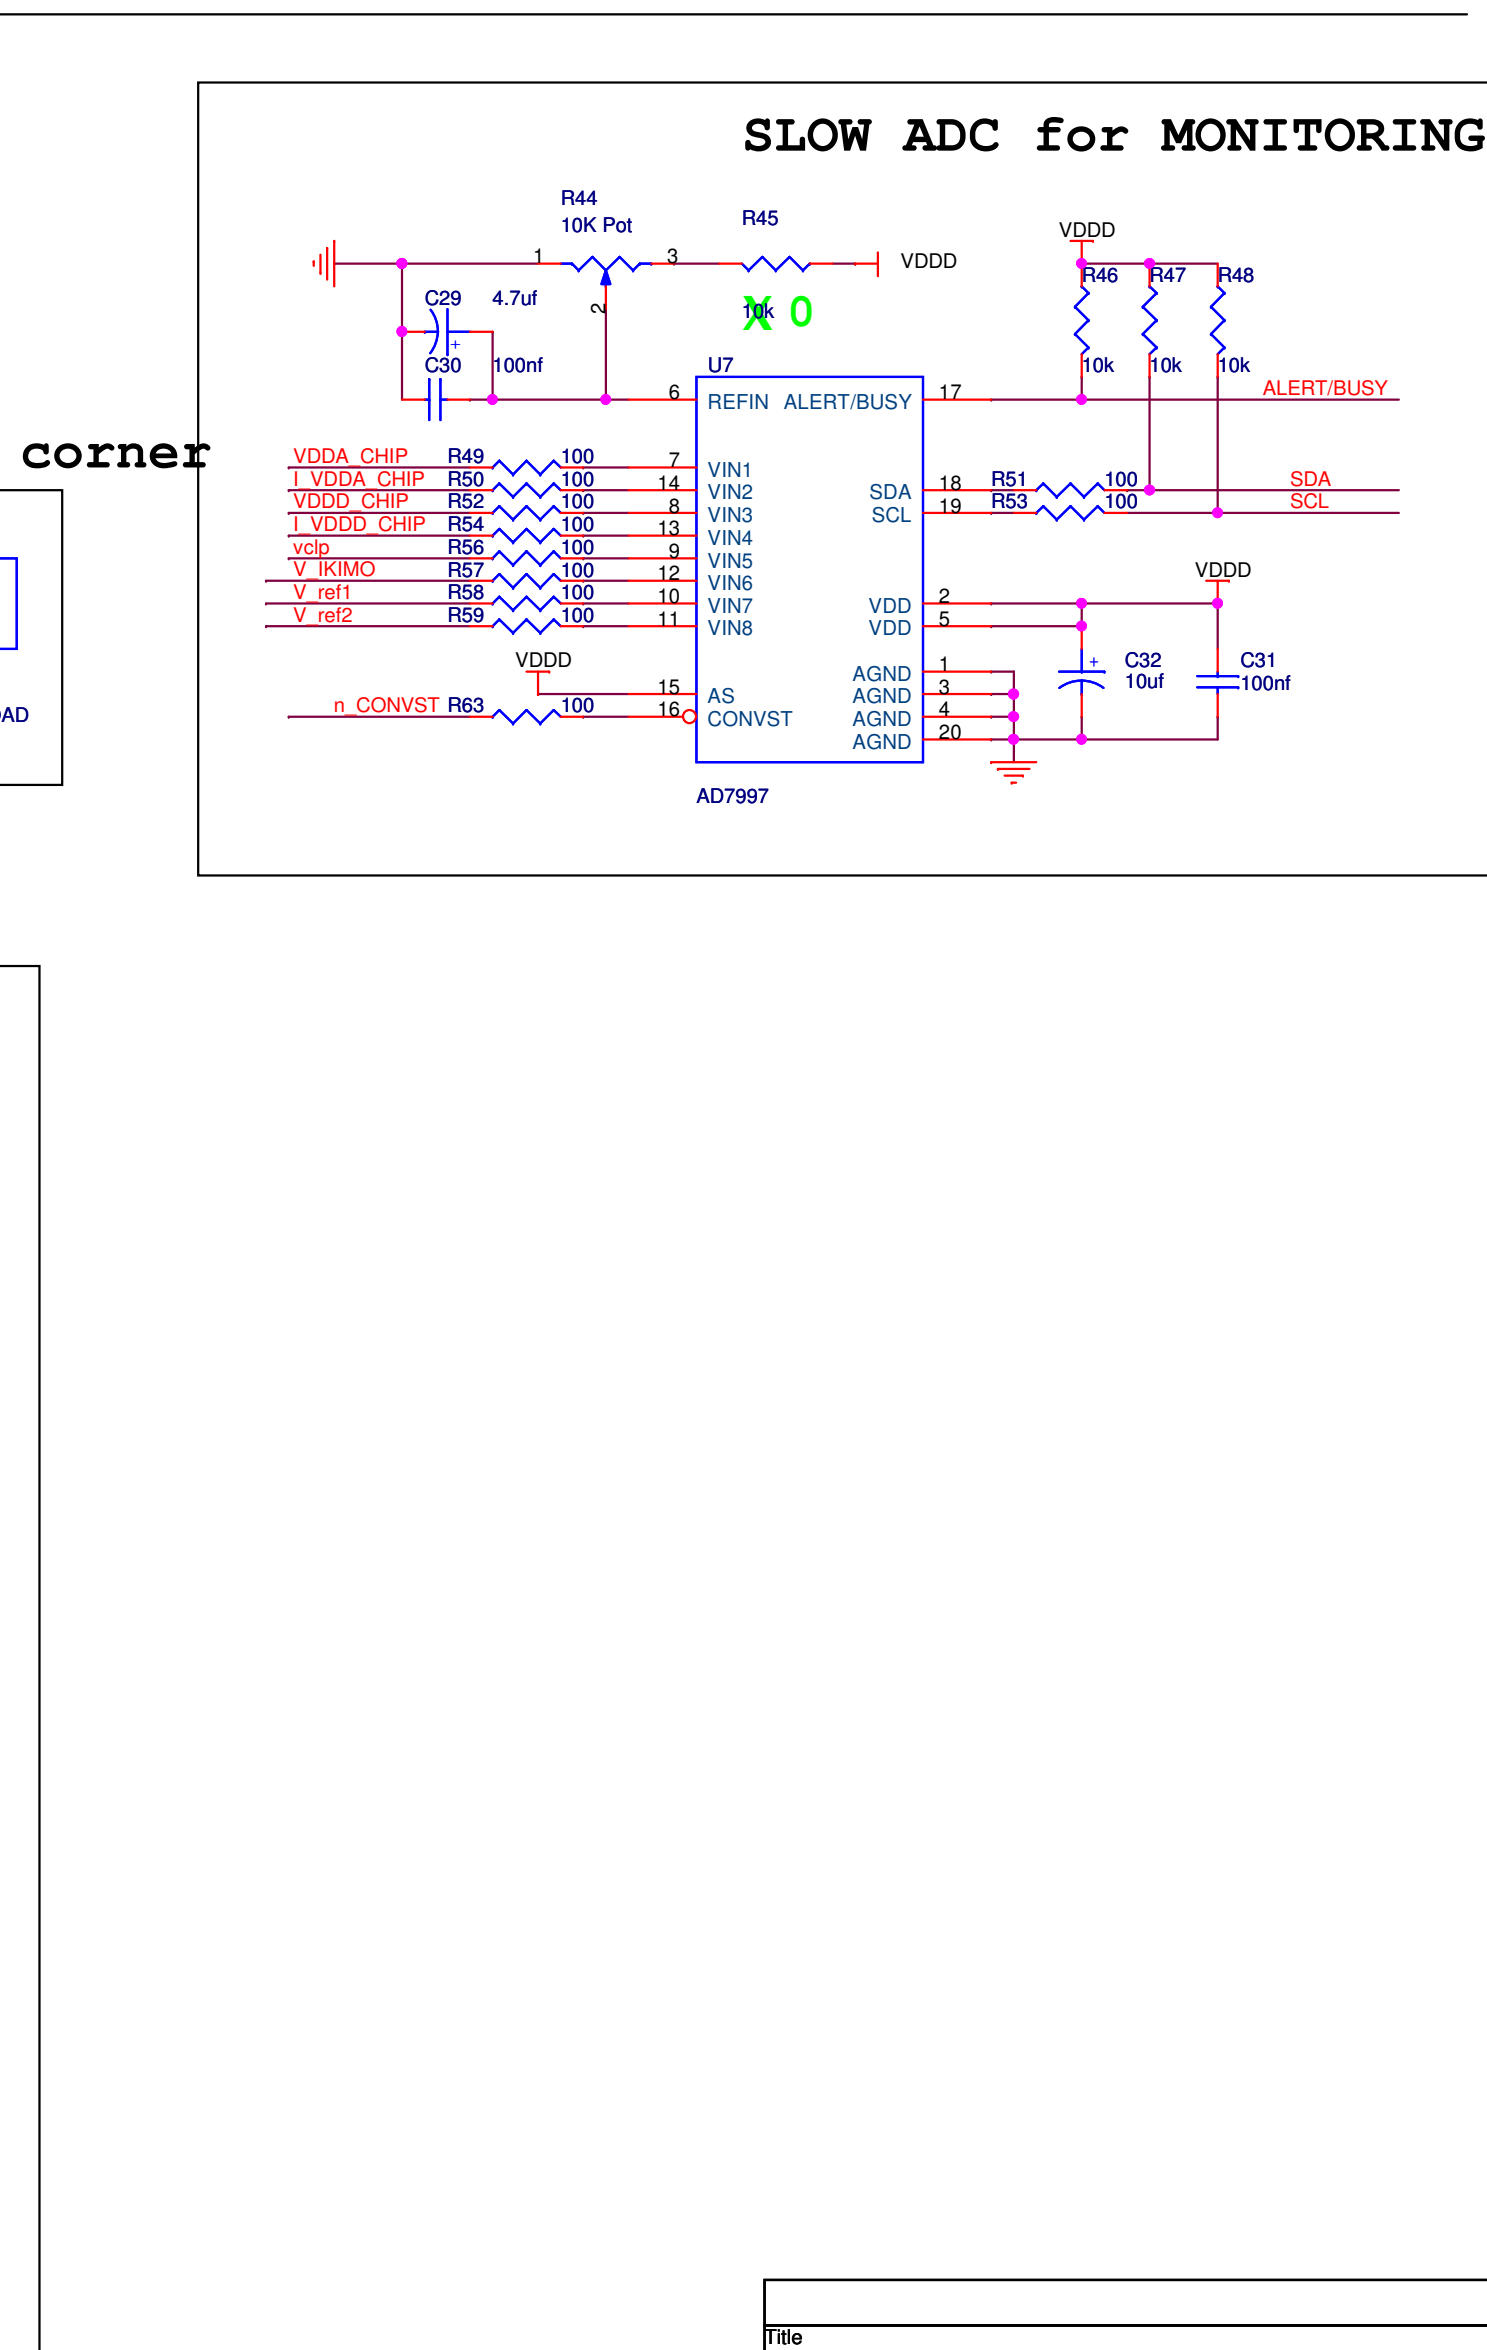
SLOW ADC for MONITORING

corner

R44
10K Pot
R45
VDDD
1
3
2
C29
4.7uf
C30
100nf
10k
X 0
VDDD
R46
R47
R48
10k
10k
10k
U7
6
REFIN
ALERT/BUSY
17
ALERT/BUSY
VDDA_CHIP R49 100 7 VIN1
I_VDDA_CHIP R50 100 14 VIN2
VDDD_CHIP R52 100 8 VIN3
I_VDDD_CHIP R54 100 13 VIN4
vclp R56 100 9 VIN5
V_IKIMO R57 100 12 VIN6
V_ref1 R58 100 10 VIN7
V_ref2 R59 100 11 VIN8
SDA 18 R51 100 SDA
SCL 19 R53 100 SCL
VDDD
VDD 2
VDD 5
VDDD
15 AS
n_CONVST R63 100 16 CONVST
AGND 1
AGND 3
AGND 4
AGND 20
C32
10uf
C31
100nf
AD7997

AD

Title